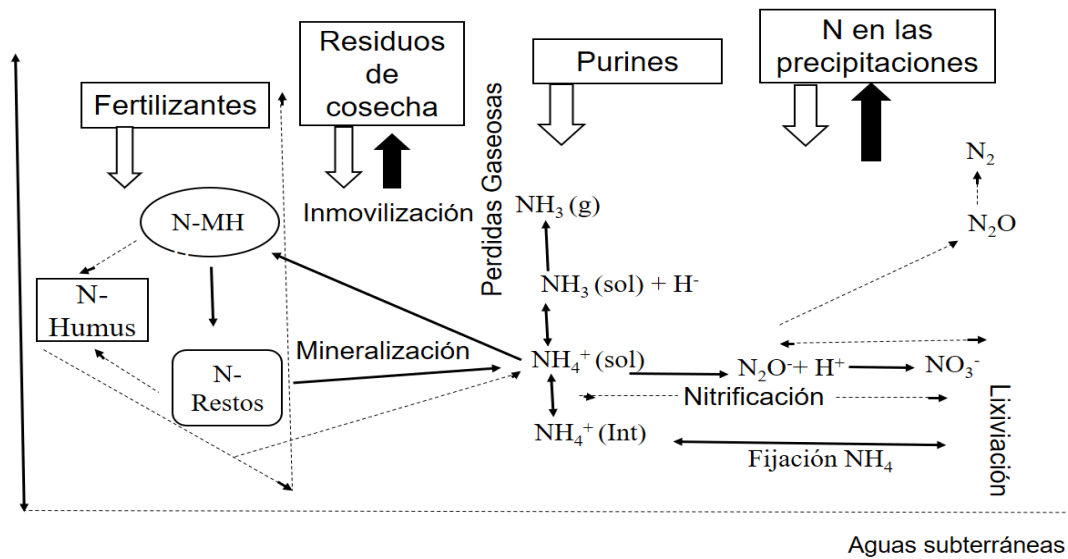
Fertilizantes

Residuos de cosecha

Purines

N en las precipitaciones

Perdidas Gaseosas

N-MH

Inmovilización

$NH_3$ (g)

$N_2$

$N_2O$

N-Humus

$NH_3$ (sol) + $H^-$

N-Restos

Mineralización

$NH_4^+$ (sol)

$N_2O^-$+ $H^+$

$NO_3^-$

Nitrificación

$NH_4^+$ (Int)

Fijación $NH_4$

Lixiviación

Aguas subterráneas